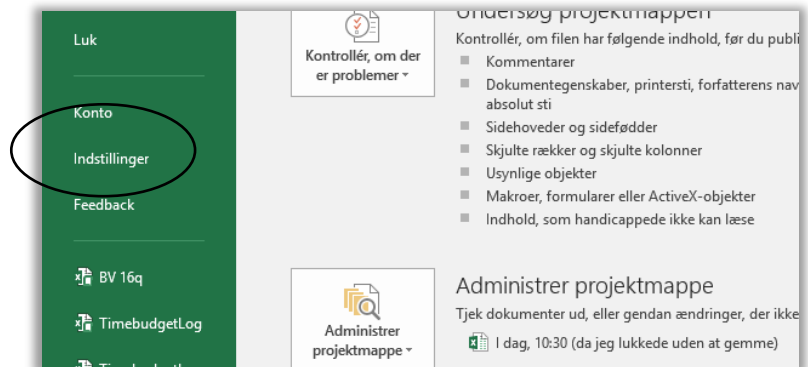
Luk

Konto

Indstillinger

Feedback

BV 16q

TimebudgetLog

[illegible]

Kontrollér, om der er problemer

Undersøg projektmappen

Kontrollér, om filen har følgende indhold, før du publi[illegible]

Kommentarer

Dokumentegenskaber, printersti, forfatterens nav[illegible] absolut sti

Sidehoveder og sidefødder

Skjulte rækker og skjulte kolonner

Usynlige objekter

Makroer, formularer eller ActiveX-objekter

Indhold, som handicappede ikke kan læse

Administrer projektmappe

Administrer projektmappe

Tjek dokumenter ud, eller gendan ændringer, der ikke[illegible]

I dag, 10:30 (da jeg lukkede uden at gemme)